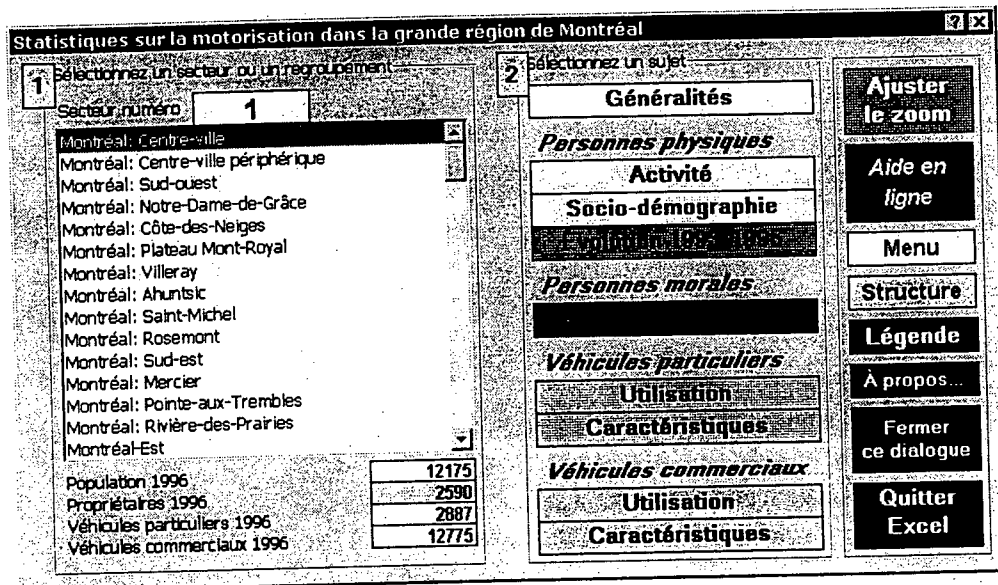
Statistiques sur la motorisation dans la grande région de Montréal

? X

1 Sélectionnez un secteur ou un regroupement

Secteur numéro 1

Montréal: Centre-ville
Montréal: Centre-ville périphérique
Montréal: Sud-ouest
Montréal: Notre-Dame-de-Grâce
Montréal: Côte-des-Neiges
Montréal: Plateau Mont-Royal
Montréal: Villeray
Montréal: Ahuntsic
Montréal: Saint-Michel
Montréal: Rosemont
Montréal: Sud-est
Montréal: Mercier
Montréal: Pointe-aux-Trembles
Montréal: Rivière-des-Prairies
Montréal-Est

| | |
|---|---|
| Population 1996 | 12175 |
| Propriétaires 1996 | 2590 |
| Véhicules particuliers 1996 | 2887 |
| Véhicules commerciaux 1996 | 12775 |

2 Sélectionnez un sujet

Généralités

Personnes physiques

Activité

Socio-démographie

Évolution 19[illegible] - 1996

Personnes morales

Véhicules particuliers

Utilisation

Caractéristiques

Véhicules commerciaux

Utilisation

Caractéristiques

Ajuster le zoom

Aide en ligne

Menu

Structure

Légende

À propos...

Fermer ce dialogue

Quitter Excel